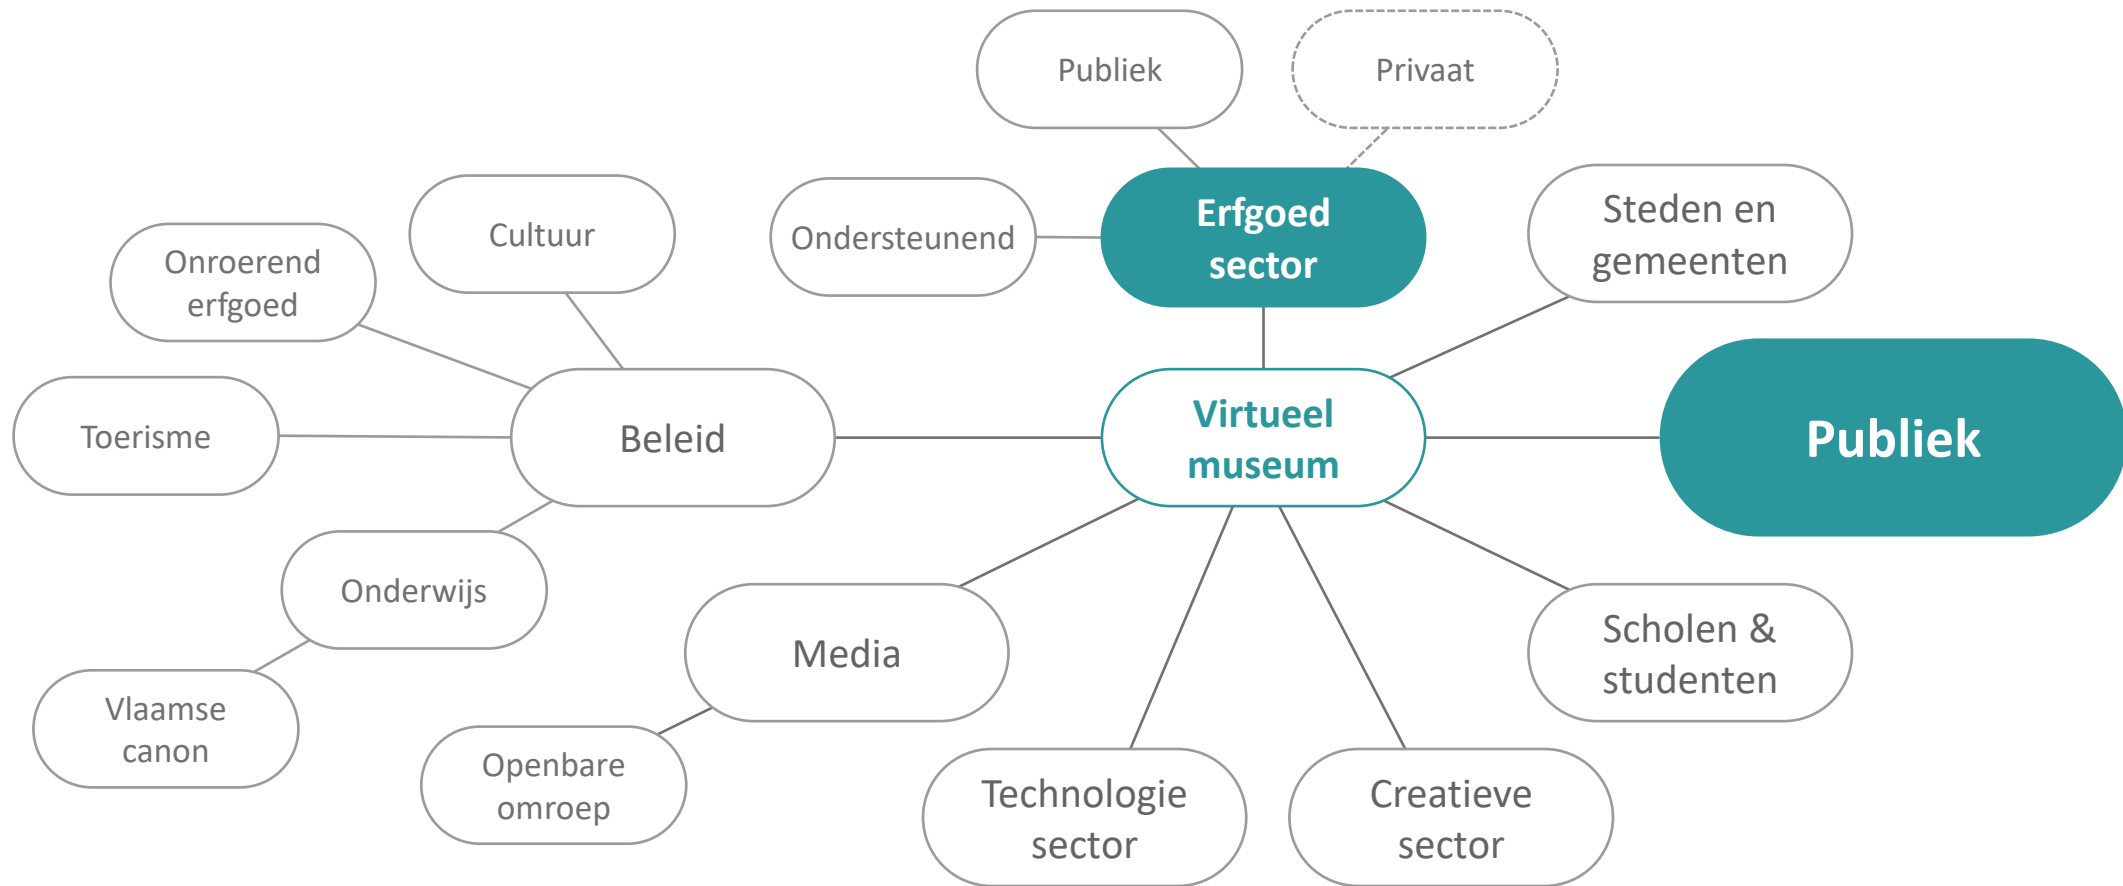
Publiek

Privaat

Cultuur

Onroerend erfgoed

Ondersteunend

Erfgoed sector

Steden en gemeenten

Toerisme

Beleid

Virtueel museum

Publiek

Onderwijs

Media

Scholen & studenten

Vlaamse canon

Openbare omroep

Technologie sector

Creatieve sector